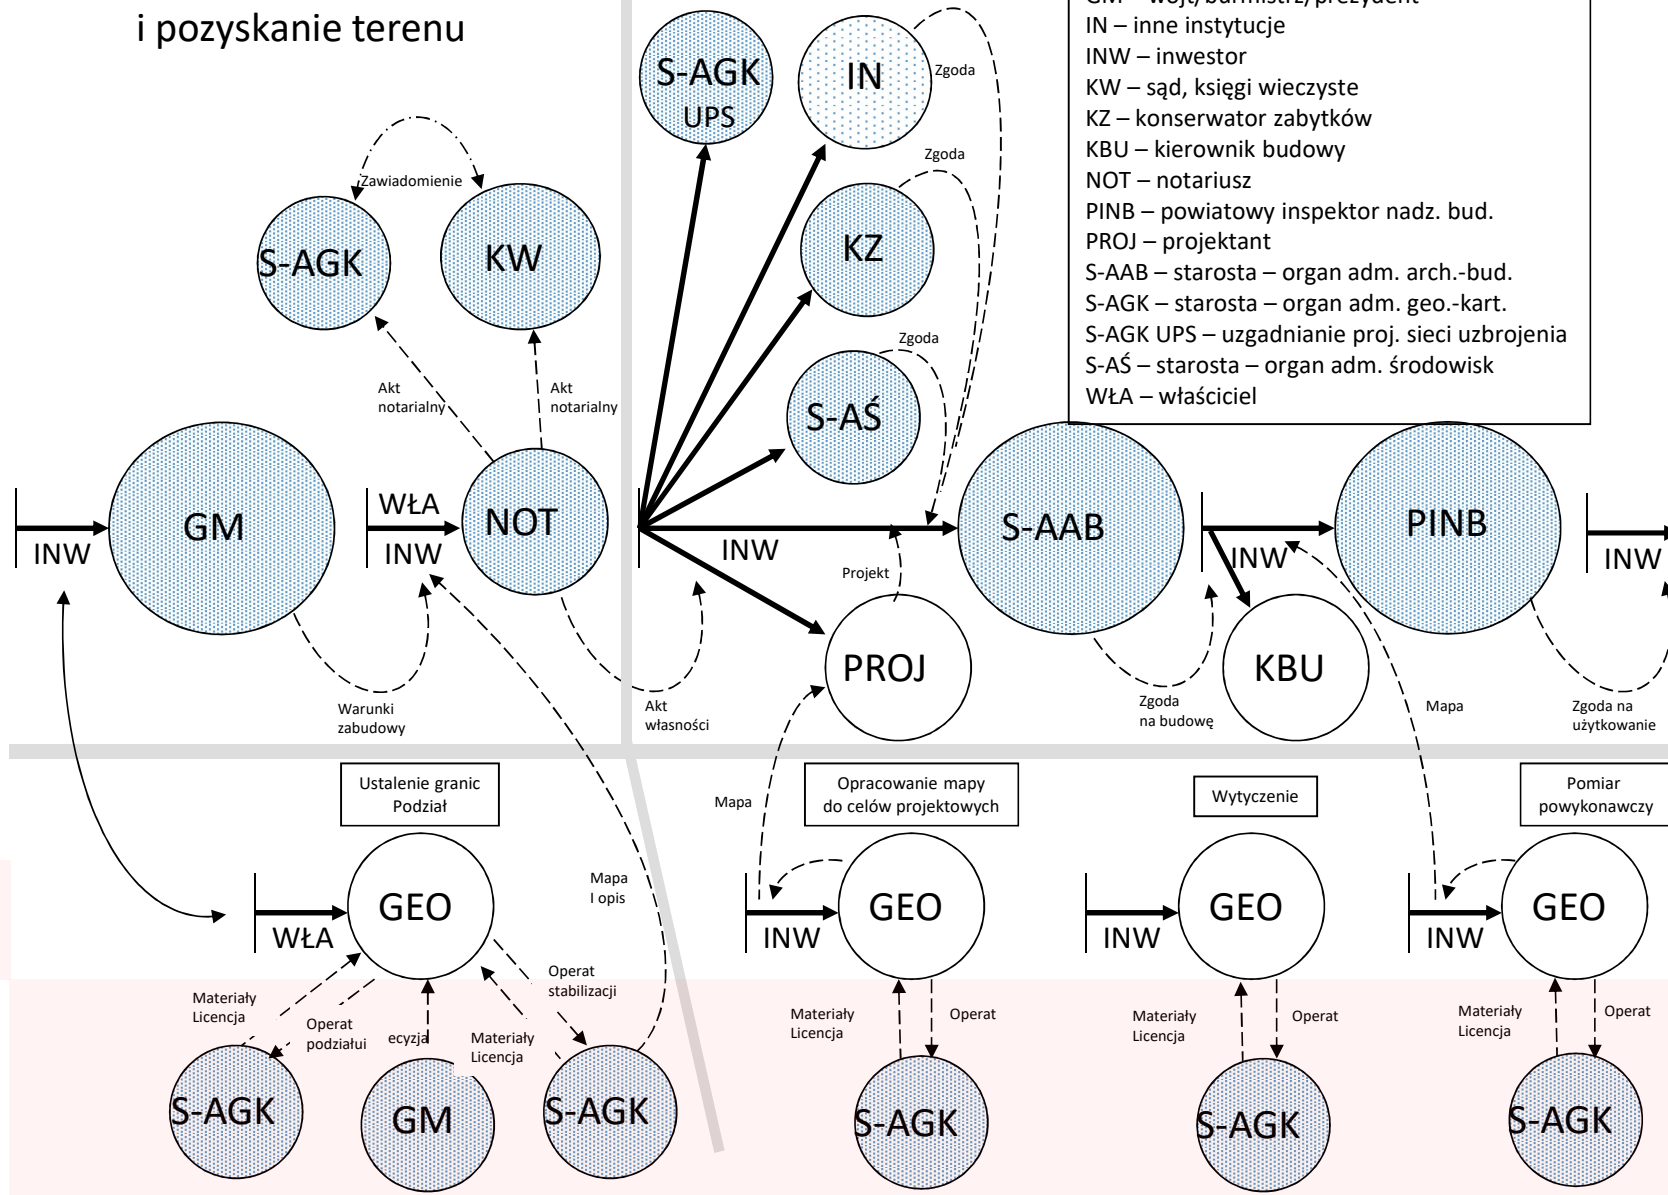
i pozyskanie terenu

GM – wójt/burmistrz/prezydent
IN – inne instytucje
INW – inwestor
KW – sąd, księgi wieczyste
KZ – konserwator zabytków
KBU – kierownik budowy
NOT – notariusz
PINB – powiatowy inspektor nadz. bud.
PROJ – projektant
S-AAB – starosta – organ adm. arch.-bud.
S-AGK – starosta – organ adm. geo.-kart.
S-AGK UPS – uzgadnianie proj. sieci uzbrojenia
S-AŚ – starosta – organ adm. środowisk
WŁA – właściciel

S-AGK UPS

IN

Zgoda

Zgoda

KZ

Zgoda

S-AŚ

Zawiadomienie

S-AGK

KW

Akt notarialny

Akt notarialny

INW

GM

WŁA

INW

NOT

INW

S-AAB

INW

PINB

INW

Projekt

PROJ

KBU

Warunki zabudowy

Akt własności

Zgoda na budowę

Mapa

Zgoda na użytkowanie

Ustalenie granic Podział

Opracowanie mapy do celów projektowych

Wytyczenie

Pomiar powykonawczy

Mapa

Mapa I opis

WŁA

GEO

INW

GEO

INW

GEO

INW

GEO

Operat stabilizacji

Materiały Licencja

Operat podziałui

ecyzja

Materiały Licencja

Materiały Licencja

Operat

Materiały Licencja

Operat

Materiały Licencja

Operat

S-AGK

GM

S-AGK

S-AGK

S-AGK

S-AGK